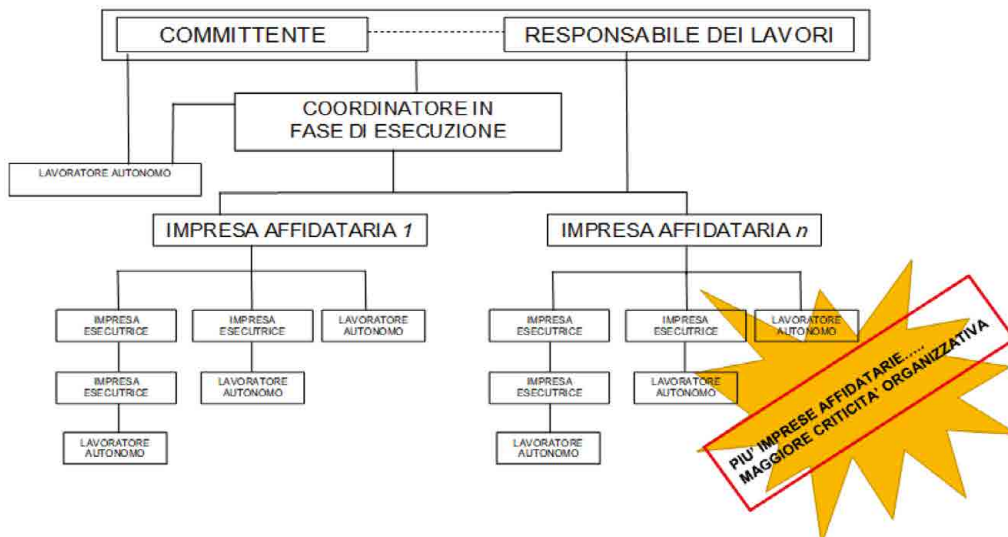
COMMITTENTE

RESPONSABILE DEI LAVORI

COORDINATORE IN FASE DI ESECUZIONE

LAVORATORE AUTONOMO

IMPRESA AFFIDATARIA *1*

IMPRESA AFFIDATARIA *n*

IMPRESA ESECUTRICE

IMPRESA ESECUTRICE

LAVORATORE AUTONOMO

IMPRESA ESECUTRICE

LAVORATORE AUTONOMO

LAVORATORE AUTONOMO

IMPRESA ESECUTRICE

IMPRESA ESECUTRICE

LAVORATORE AUTONOMO

IMPRESA ESECUTRICE

LAVORATORE AUTONOMO

LAVORATORE AUTONOMO

PIU' IMPRESE AFFIDATARIE..... MAGGIORE CRITICITA' ORGANIZZATIVA